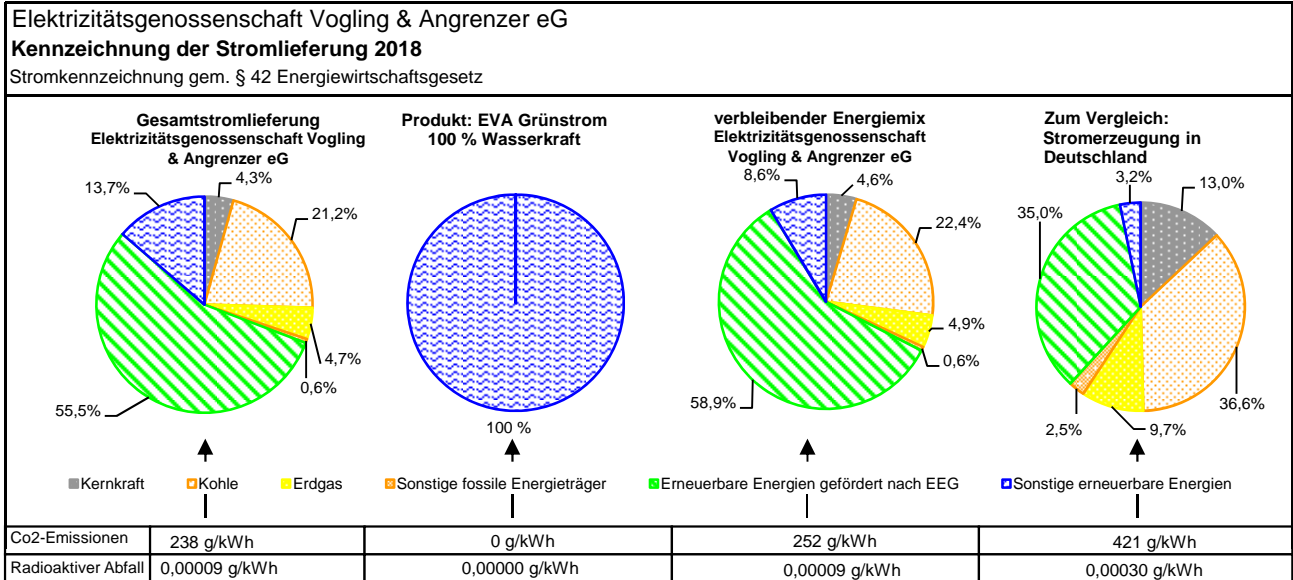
Elektrizitätsgenossenschaft Vogling & Angrenzer eG
**Kennzeichnung der Stromlieferung 2018**
Stromkennzeichnung gem. § 42 Energiewirtschaftsgesetz

**Gesamtstromlieferung Elektrizitätsgenossenschaft Vogling & Angrenzer eG**

13,7%
4,3%
21,2%
4,7%
0,6%
55,5%

**Produkt: EVA Grünstrom 100 % Wasserkraft**

100 %

**verbleibender Energiemix Elektrizitätsgenossenschaft Vogling & Angrenzer eG**

8,6%
4,6%
22,4%
4,9%
0,6%
58,9%

**Zum Vergleich: Stromerzeugung in Deutschland**

3,2%
13,0%
35,0%
36,6%
2,5%
9,7%

Kernkraft
Kohle
Erdgas
Sonstige fossile Energieträger
Erneuerbare Energien gefördert nach EEG
Sonstige erneuerbare Energien

| | | | | |
|---|---|---|---|---|
| Co2-Emissionen | 238 g/kWh | 0 g/kWh | 252 g/kWh | 421 g/kWh |
| Radioaktiver Abfall | 0,00009 g/kWh | 0,00000 g/kWh | 0,00009 g/kWh | 0,00030 g/kWh |